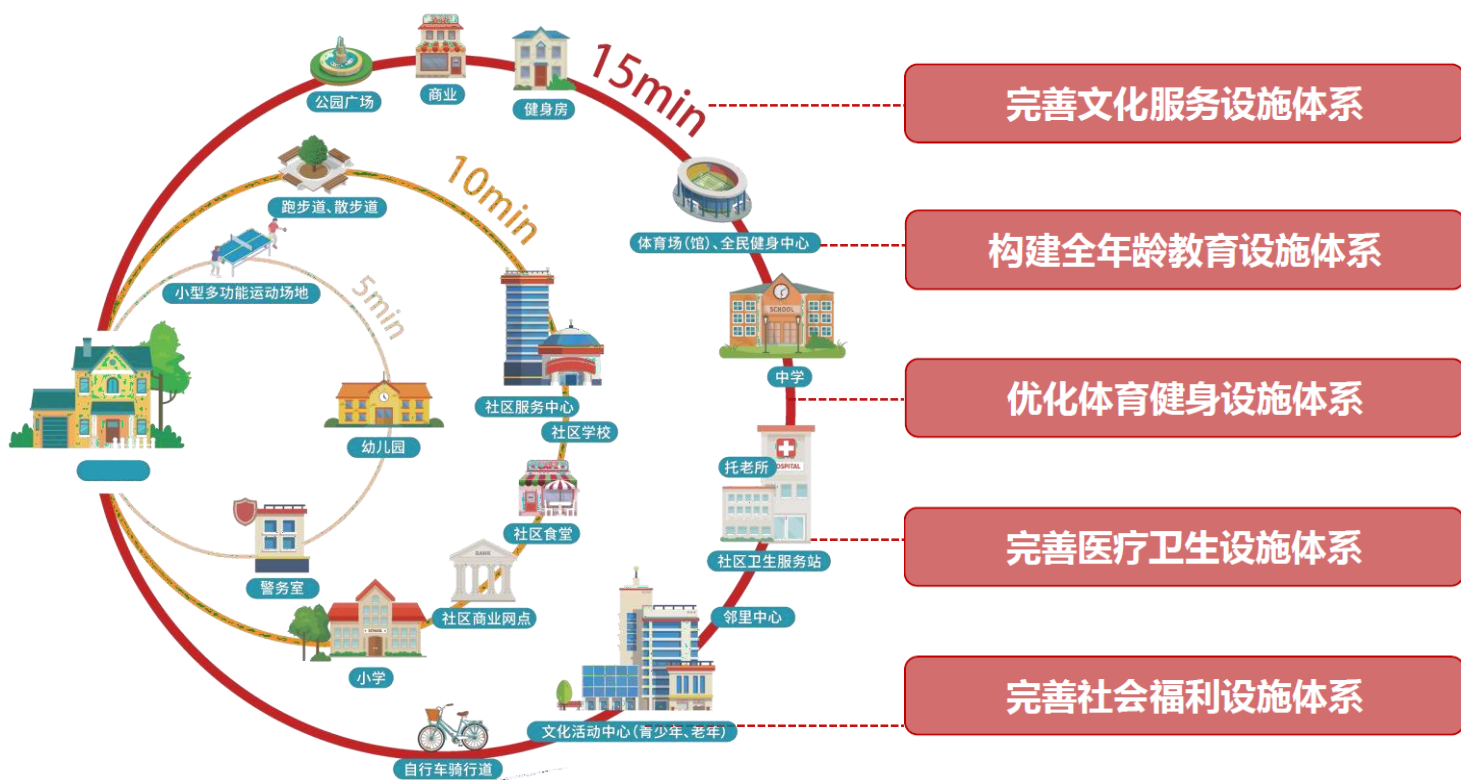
公园广场
商业
健身房
15min
完善文化服务设施体系
10min
跑步道、散步道
体育场(馆)、全民健身中心
构建全年龄教育设施体系
小型多功能运动场地
5min
SCHOOL
中学
社区服务中心
优化体育健身设施体系
幼儿园
社区学校
托老所
HOSPITAL
社区食堂
完善医疗卫生设施体系
社区卫生服务站
警务室
BANK
社区商业网点
邻里中心
SCHOOL
小学
完善社会福利设施体系
文化活动中心(青少年、老年)
自行车骑行道